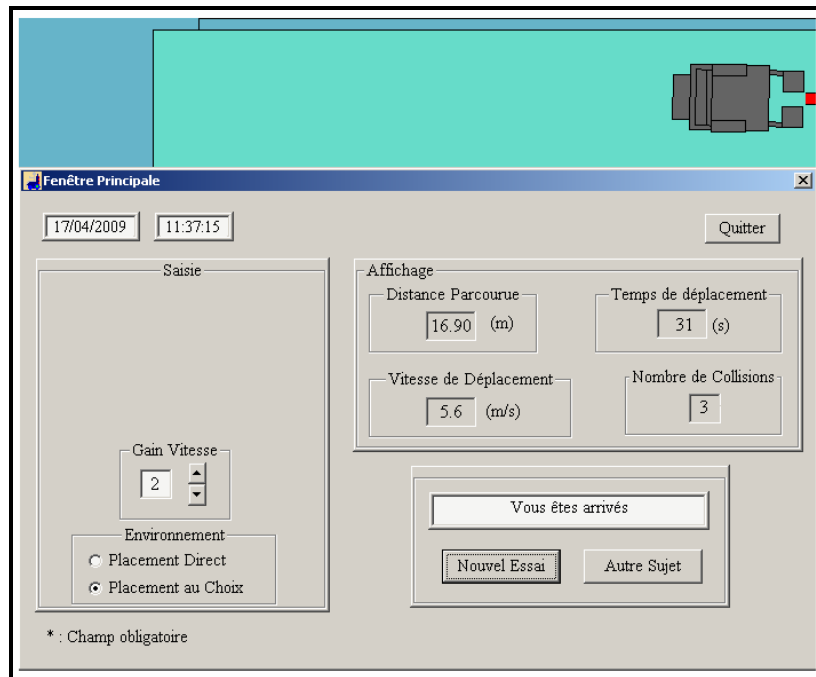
Fenêtre Principale

17/04/2009 11:37:15

Quitter

Saisie

Affichage

Distance Parcourue
16.90 (m)

Temps de déplacement
31 (s)

Vitesse de Déplacement
5.6 (m/s)

Nombre de Collisions
3

Gain Vitesse
2

Environnement
Placement Direct
Placement au Choix

Vous êtes arrivés

Nouvel Essai

Autre Sujet

* : Champ obligatoire